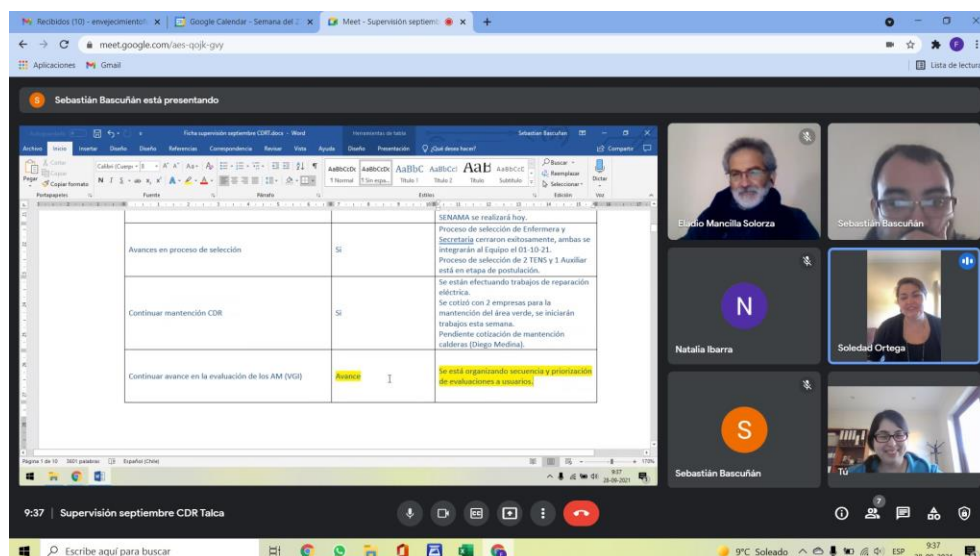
Recibidos (10) - envejecimiento × | Google Calendar - Semana del 2 × | Meet - Supervisión septiemb ×

meet.google.com/aes-qojk-gvy

Aplicaciones Gmail

Lista de lectura

S Sebastián Bascuñán está presentando

Ficha supervision septiembre CDRT.docx - Word | Herramientas de tabla | Sebastian Bascuñan

Archivo Inicio Insertar Diseño Referencias Correspondencia Revisar Vista Ayuda Diseño Presentación ¿Qué desea hacer? Compartir

Cortar Copiar Pegar Copiar formato | Portapapeles | Calibri (Cuerpo) 8 | Fuente | Párrafo | AaBbCcDc 1 Normal | AaBbCcDc 1 Sin espa... | AaBbC Título 1 | AaBbCcI Título 2 | AaB Título | AaBbCcC Subtítulo | Estilos | Buscar | Reemplazar | Seleccionar | Edición | Dictar | Voz

| | | SENAMA se realizará hoy. |
|---|---|---|
| Avances en proceso de selección | Si | Proceso de selección de Enfermera y Secretaria cerraron exitosamente, ambas se integrarán al Equipo el 01-10-21. Proceso de selección de 2 TENS y 1 Auxiliar está en etapa de postulación. |
| Continuar mantención CDR | Si | Se están efectuando trabajos de reparación eléctrica. Se cotizó con 2 empresas para la mantención del área verde, se iniciarán trabajos esta semana. Pendiente cotización de mantención calderas (Diego Medina). |
| Continuar avance en la evaluación de los AM (VGI) | Avance | Se está organizando secuencia y priorización de evaluaciones a usuarios. |

Página 1 de 10 3601 palabras Español (Chile) 170%

9:37 28-09-2021

Eladio Mancilla Solorza

Sebastián Bascuñán

N

Natalia Ibarra

Soledad Ortega

S

Sebastián Bascuñán

Tú

9:37 | Supervisión septiembre CDR Talca

7

Escribe aquí para buscar

9°C Soleado ESP 9:37 28-09-2021